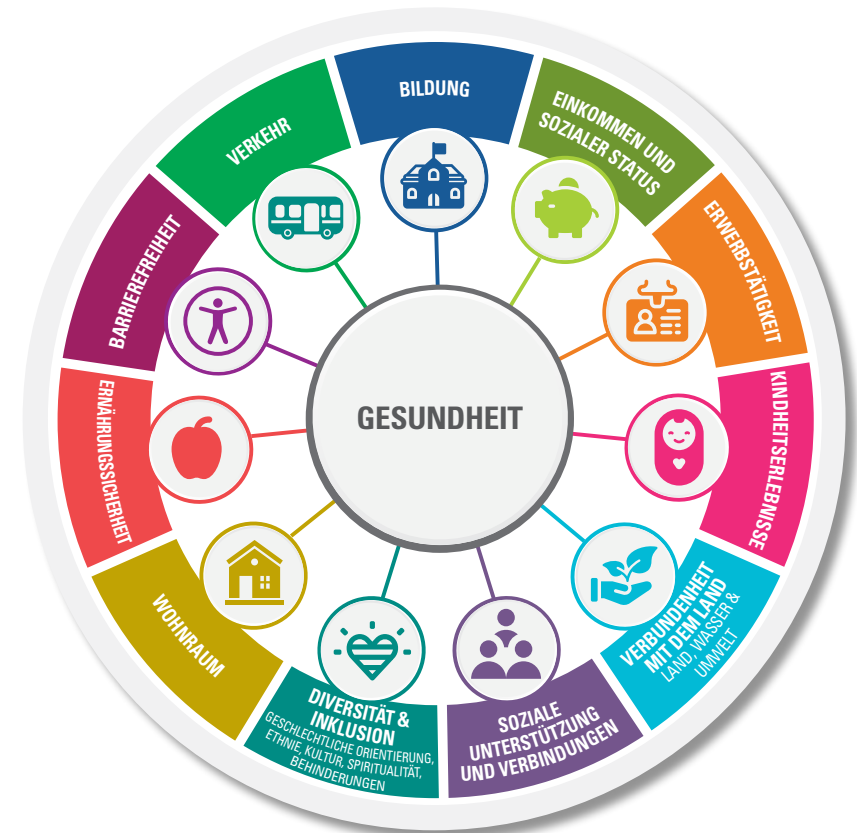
BILDUNG

EINKOMMEN UND SOZIALER STATUS

ERWERBSTÄTIGKEIT

KINDHEITSERLEBNISSE

VERBUNDENHEIT MIT DEM LAND
LAND, WASSER & UMWELT

SOZIALE UNTERSTÜTZUNG UND VERBINDUNGEN

DIVERSITÄT & INKLUSION
GESCHLECHTLICHE ORIENTIERUNG, ETHNIE, KULTUR, SPIRITUALITÄT, BEHINDERUNGEN

WOHNRAUM

ERNÄHRUNGSSICHERHEIT

BARRIEREFREIHEIT

VERKEHR

GESUNDHEIT